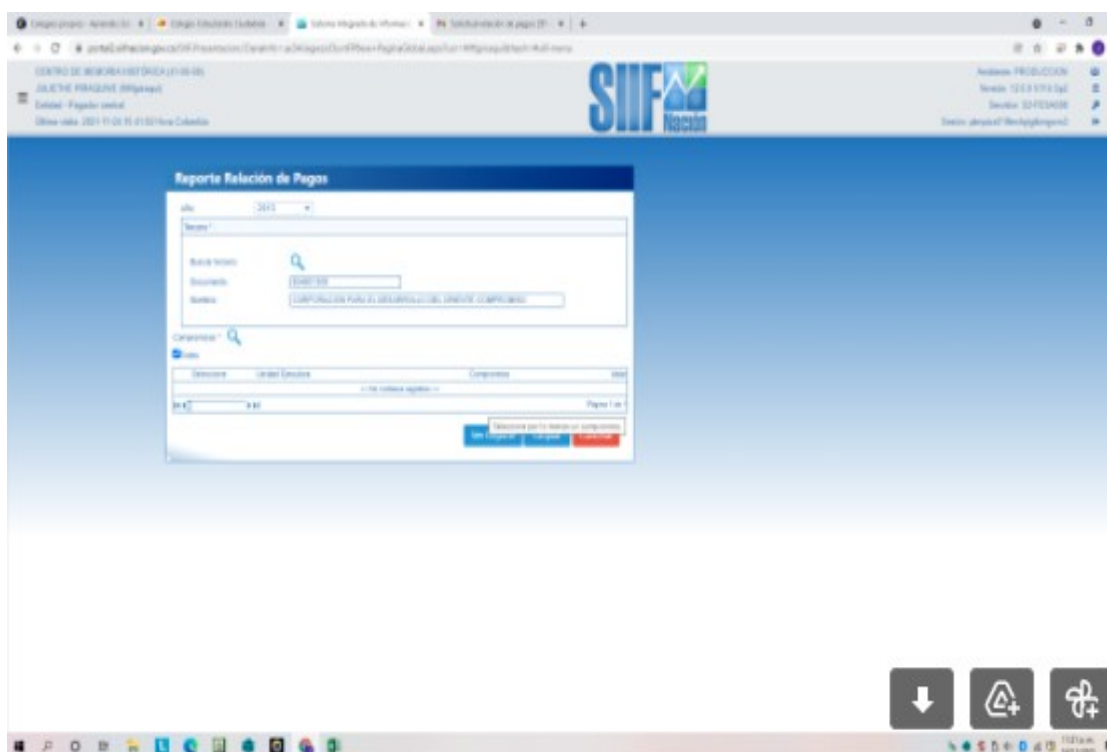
SIIF Nación

CENTRO DE MEMORIA HISTÓRICA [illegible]
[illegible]
Entidad - Pagador central
Última visita: 2021-11-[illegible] Hora Colombia

Ambiente: PRODUCCION
Versión: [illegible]
Servidor: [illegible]
Sesión: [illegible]

Reporte Relación de Pagos

Año 2015

Tercero *

Buscar tercero
Documento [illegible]
Nombre CORPORACION PARA EL DESARROLLO DEL ORIENTE COMPROMISO

Compromisos *
Todos

| Seleccionar | Unidad Ejecutora | Compromiso | Valor |
|---|---|---|---|
| << no contiene registros >> | | | |

Página 1 de 1

Seleccione por lo menos un compromiso.

Ver Reporte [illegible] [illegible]